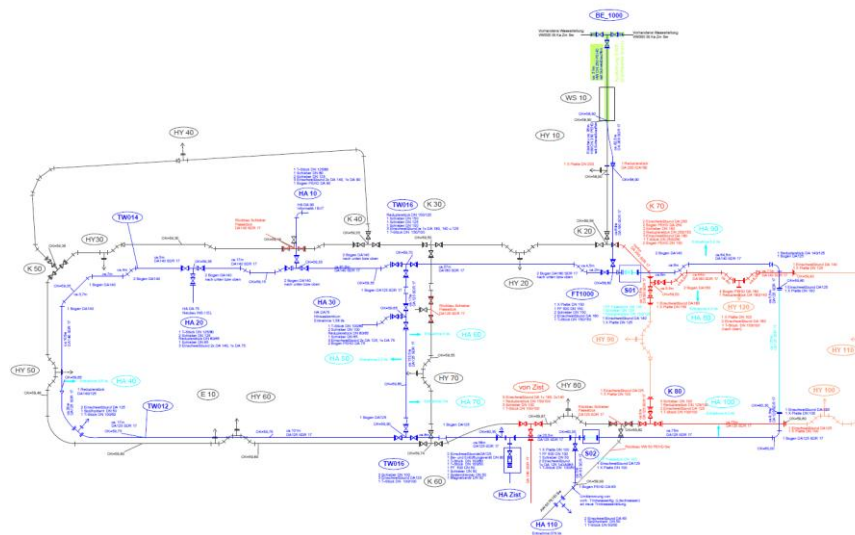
BE_1000

WS 10

HY 40

HY 10

HY 30

TW014

K 50

HA 10

TW016

K 30

K 40

K 20

K 70

HA 50

HY 20

HA 30

HA 20

S01

FT1000

HA 60

HY 120

HA 90

HY 90

HY 110

HY 50

HA 40

HA 50

HY 70

TW012

E 10

HY 60

HA 70

vom Zist

HY 80

K 80

HA 100

HY 100

TW016

K 60

S02

HA Zist

HA 110